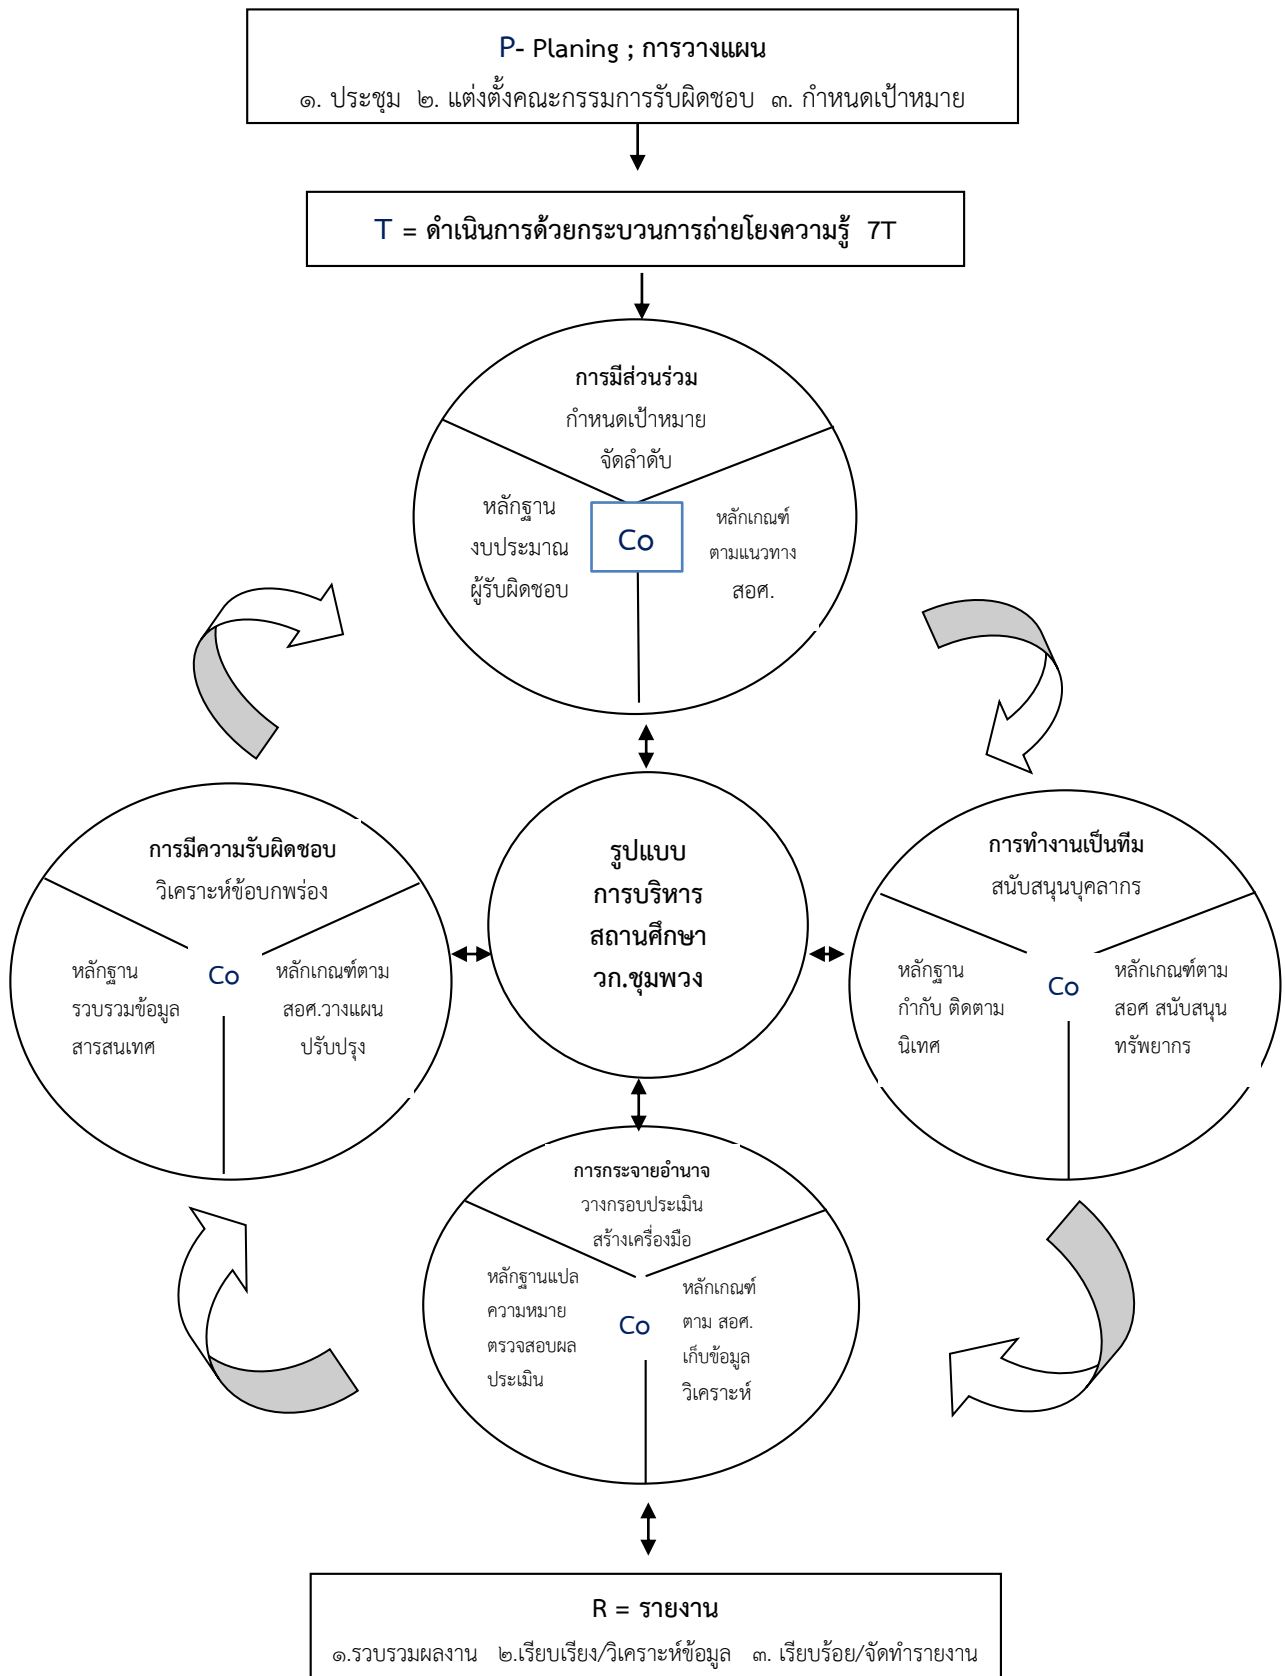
P- Planing ; การวางแผน

๑. ประชุม ๒. แต่งตั้งคณะกรรมการรับผิดชอบ ๓. กำหนดเป้าหมาย

T = ดำเนินการด้วยกระบวนการถ่ายโยงความรู้ 7T

การมีส่วนร่วม
กำหนดเป้าหมาย
จัดลำดับ

หลักฐาน
งบประมาณ
ผู้รับผิดชอบ

Co

หลักเกณฑ์
ตามแนวทาง
สอศ.

การมีความรับผิดชอบ
วิเคราะห์ข้อบกพร่อง

หลักฐาน
รวบรวมข้อมูล
สารสนเทศ

Co

หลักเกณฑ์ตาม
สอศ.วางแผน
ปรับปรุง

รูปแบบ
การบริหาร
สถานศึกษา
วก.ชุมพวง

การทำงานเป็นทีม
สนับสนุนบุคลากร

หลักฐาน
กำกับ ติดตาม
นิเทศ

Co

หลักเกณฑ์ตาม
สอศ สนับสนุน
ทรัพยากร

การกระจายอำนาจ
วางกรอบประเมิน
สร้างเครื่องมือ

หลักฐานแปล
ความหมาย
ตรวจสอบผล
ประเมิน

Co

หลักเกณฑ์
ตาม สอศ.
เก็บข้อมูล
วิเคราะห์

R = รายงาน

๑.รวบรวมผลงาน ๒.เรียบเรียง/วิเคราะห์ข้อมูล ๓. เรียบร้อย/จัดทำรายงาน